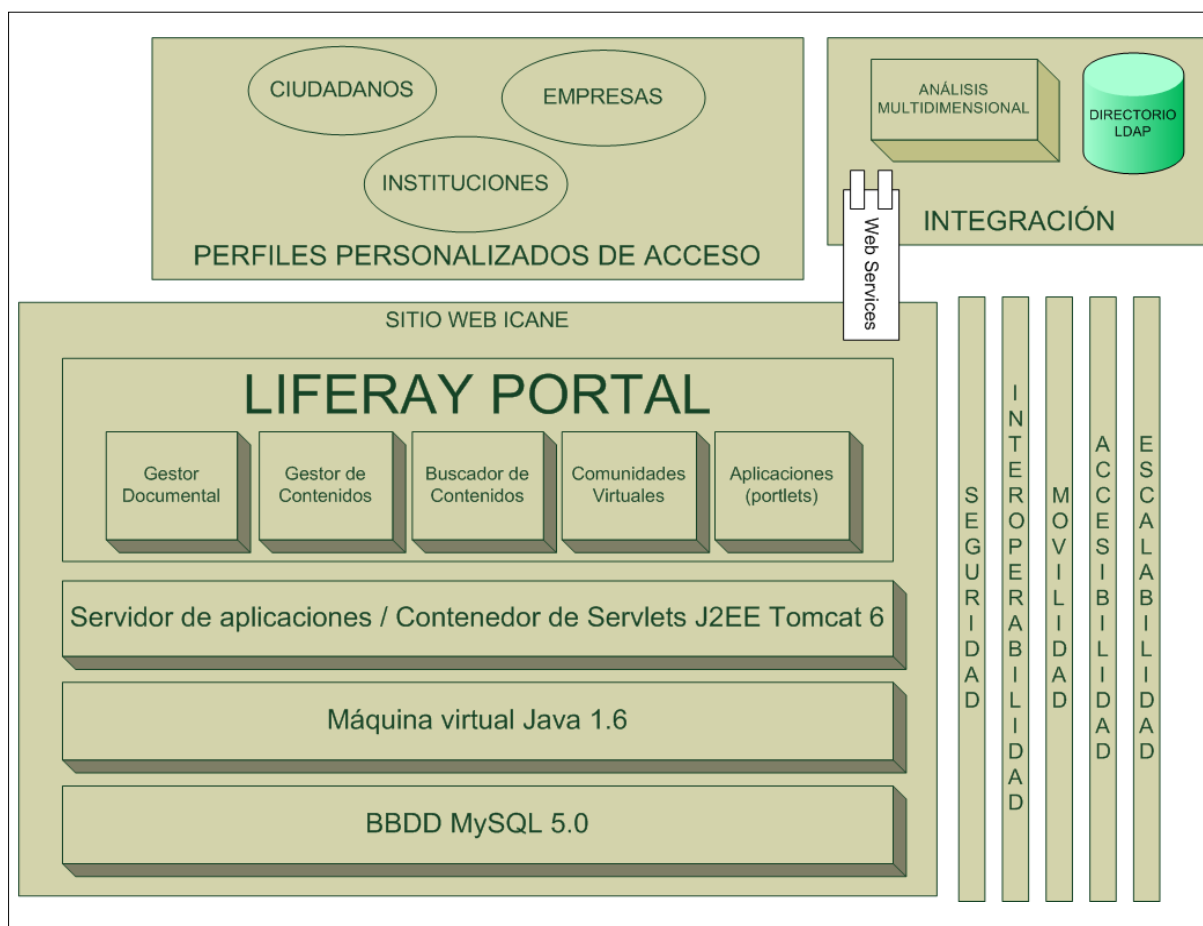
CIUDADANOS

EMPRESAS

INSTITUCIONES

PERFILES PERSONALIZADOS DE ACCESO

ANÁLISIS MULTIDIMENSIONAL

DIRECTORIO LDAP

INTEGRACIÓN

Web Services

SITIO WEB ICANE

LIFERAY PORTAL

Gestor Documental

Gestor de Contenidos

Buscador de Contenidos

Comunidades Virtuales

Aplicaciones (portlets)

Servidor de aplicaciones / Contenedor de Servlets J2EE Tomcat 6

Máquina virtual Java 1.6

BBDD MySQL 5.0

SEGURIDAD

INTEROPERABILIDAD

MOVILIDAD

ACCESIBILIDAD

ESCALABILIDAD